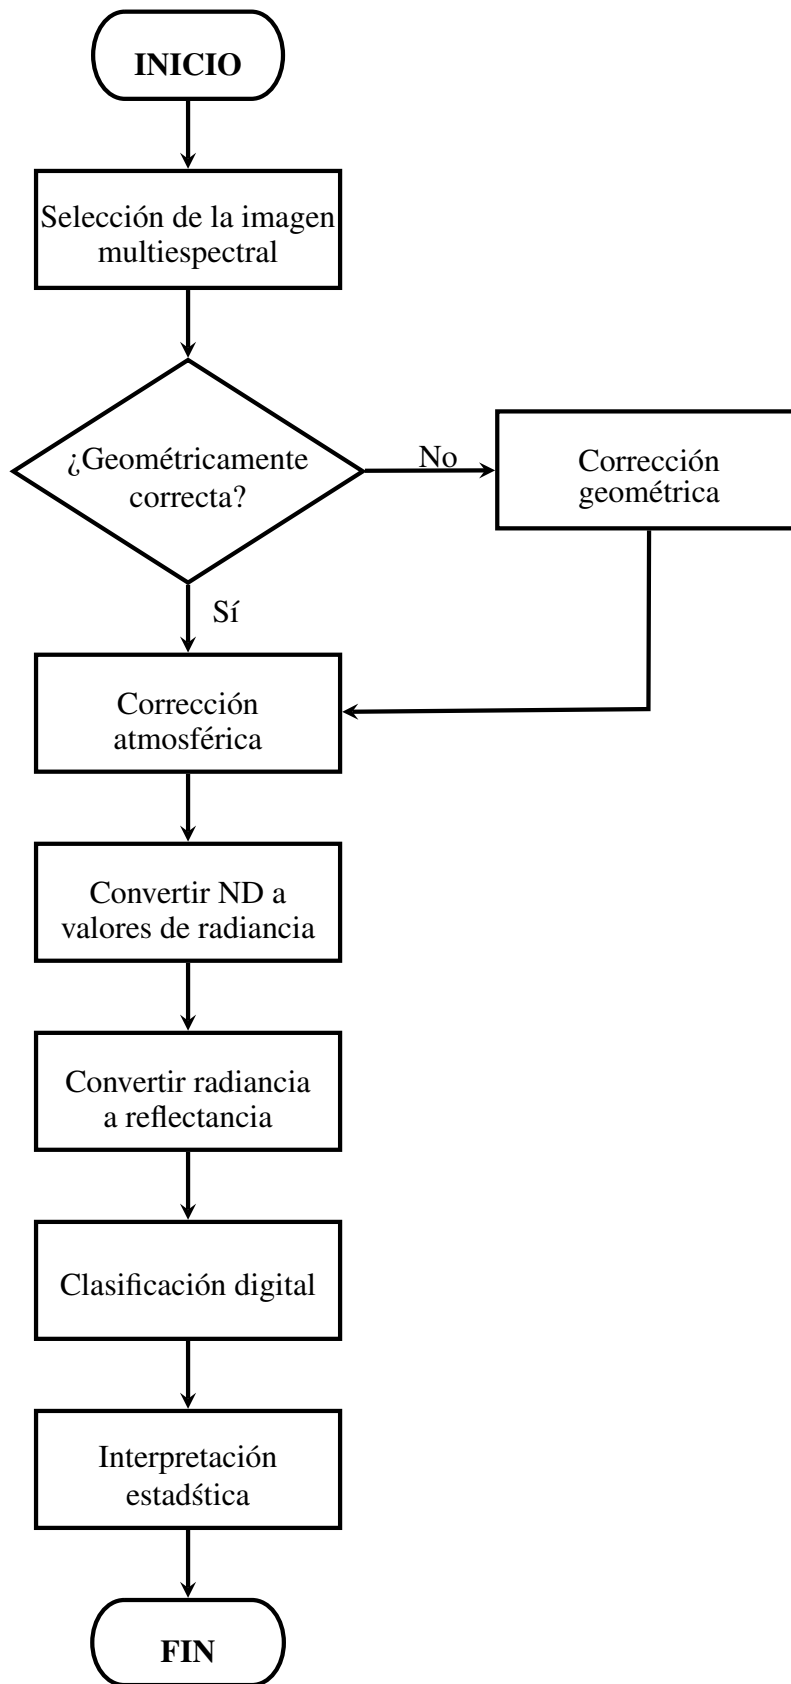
INICIO

Selección de la imagen multiespectral

¿Geométricamente correcta?

No

Corrección geométrica

Sí

Corrección atmosférica

Convertir ND a valores de radiancia

Convertir radiancia a reflectancia

Clasificación digital

Interpretación estadśtica

FIN